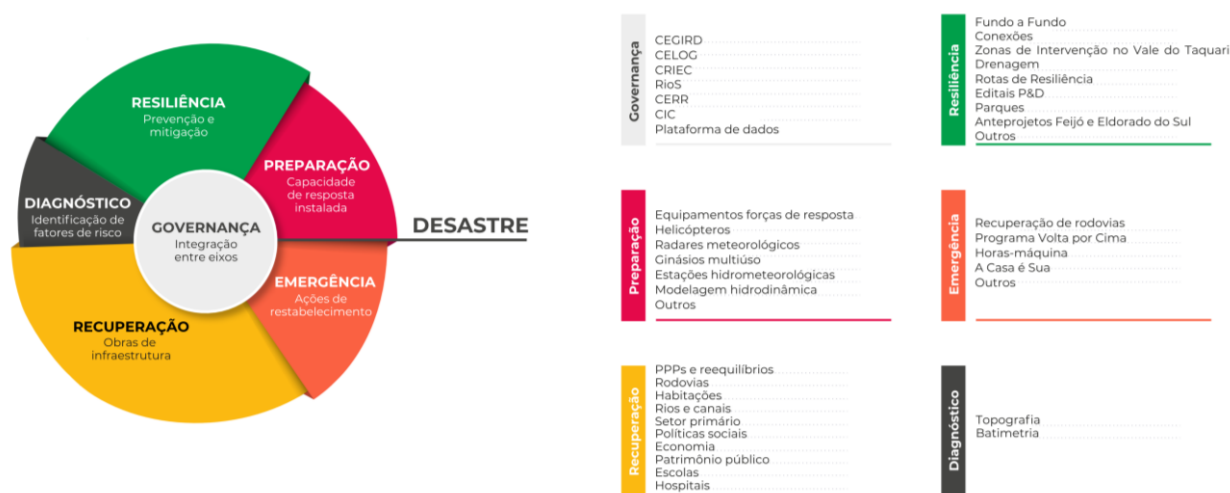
RESILIÊNCIA
Prevenção e mitigação

PREPARAÇÃO
Capacidade de resposta instalada

DIAGNÓSTICO
Identificação de fatores de risco

GOVERNANÇA
Integração entre eixos

EMERGÊNCIA
Ações de restabelecimento

RECUPERAÇÃO
Obras de infraestrutura

DESASTRE

Governança
CEGIRD
CELOG
CRIEC
RioS
CERR
CIC
Plataforma de dados

Resiliência
Fundo a Fundo
Conexões
Zonas de Intervenção no Vale do Taquari
Drenagem
Rotas de Resiliência
Editais P&D
Parques
Anteprojetos Feijó e Eldorado do Sul
Outros

Preparação
Equipamentos forças de resposta
Helicópteros
Radares meteorológicos
Ginásios multiúso
Estações hidrometeorológicas
Modelagem hidrodinâmica
Outros

Emergência
Recuperação de rodovias
Programa Volta por Cima
Horas-máquina
A Casa é Sua
Outros

Recuperação
PPPs e reequilíbrios
Rodovias
Habitações
Rios e canais
Setor primário
Políticas sociais
Economia
Patrimônio público
Escolas
Hospitais

Diagnóstico
Topografia
Batimetria